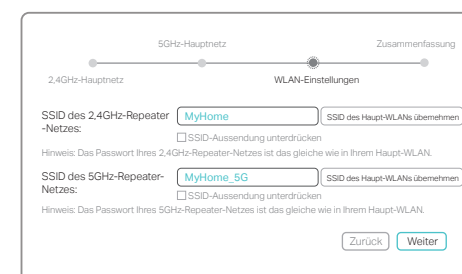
5GHz-Hauptnetz

Zusammenfassung

2,4GHz-Hauptnetz

WLAN-Einstellungen

SSID des 2,4GHz-Repeater-Netzes:
MyHome
SSID des Haupt-WLANs übernehmen
SSID-Aussendung unterdrücken
Hinweis: Das Passwort Ihres 2,4GHz-Repeater-Netzes ist das gleiche wie in Ihrem Haupt-WLAN.

SSID des 5GHz-Repeater-Netzes:
MyHome_5G
SSID des Haupt-WLANs übernehmen
SSID-Aussendung unterdrücken
Hinweis: Das Passwort Ihres 5GHz-Repeater-Netzes ist das gleiche wie in Ihrem Haupt-WLAN.

Zurück
Weiter